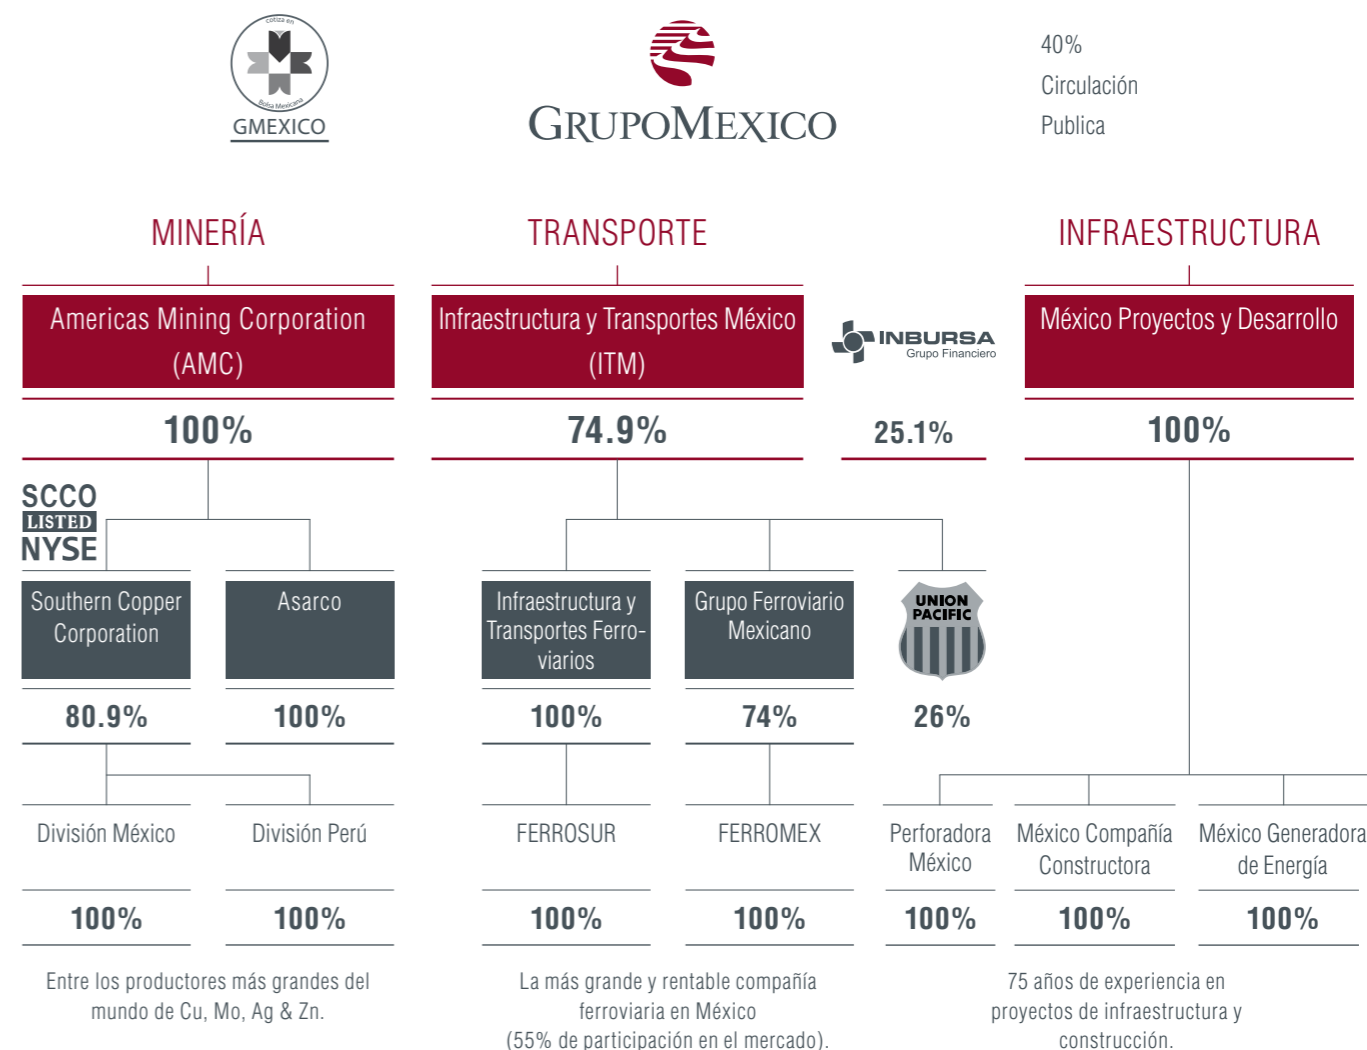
cotiza en
Bolsa Mexicana
GMEXICO

GRUPOMEXICO

40%
Circulación
Publica

MINERÍA

TRANSPORTE

INFRAESTRUCTURA

Americas Mining Corporation (AMC)

Infraestructura y Transportes México (ITM)

INBURSA
Grupo Financiero

México Proyectos y Desarrollo

100%

74.9%

25.1%

100%

SCCO
LISTED
NYSE

Southern Copper Corporation

Asarco

Infraestructura y Transportes Ferroviarios

Grupo Ferroviario Mexicano

UNION PACIFIC

80.9%

100%

100%

74%

26%

División México

División Perú

FERROSUR

FERROMEX

Perforadora México

México Compañía Constructora

México Generadora de Energía

100%

100%

100%

100%

100%

100%

100%

Entre los productores más grandes del mundo de Cu, Mo, Ag & Zn.

La más grande y rentable compañía ferroviaria en México (55% de participación en el mercado).

75 años de experiencia en proyectos de infraestructura y construcción.